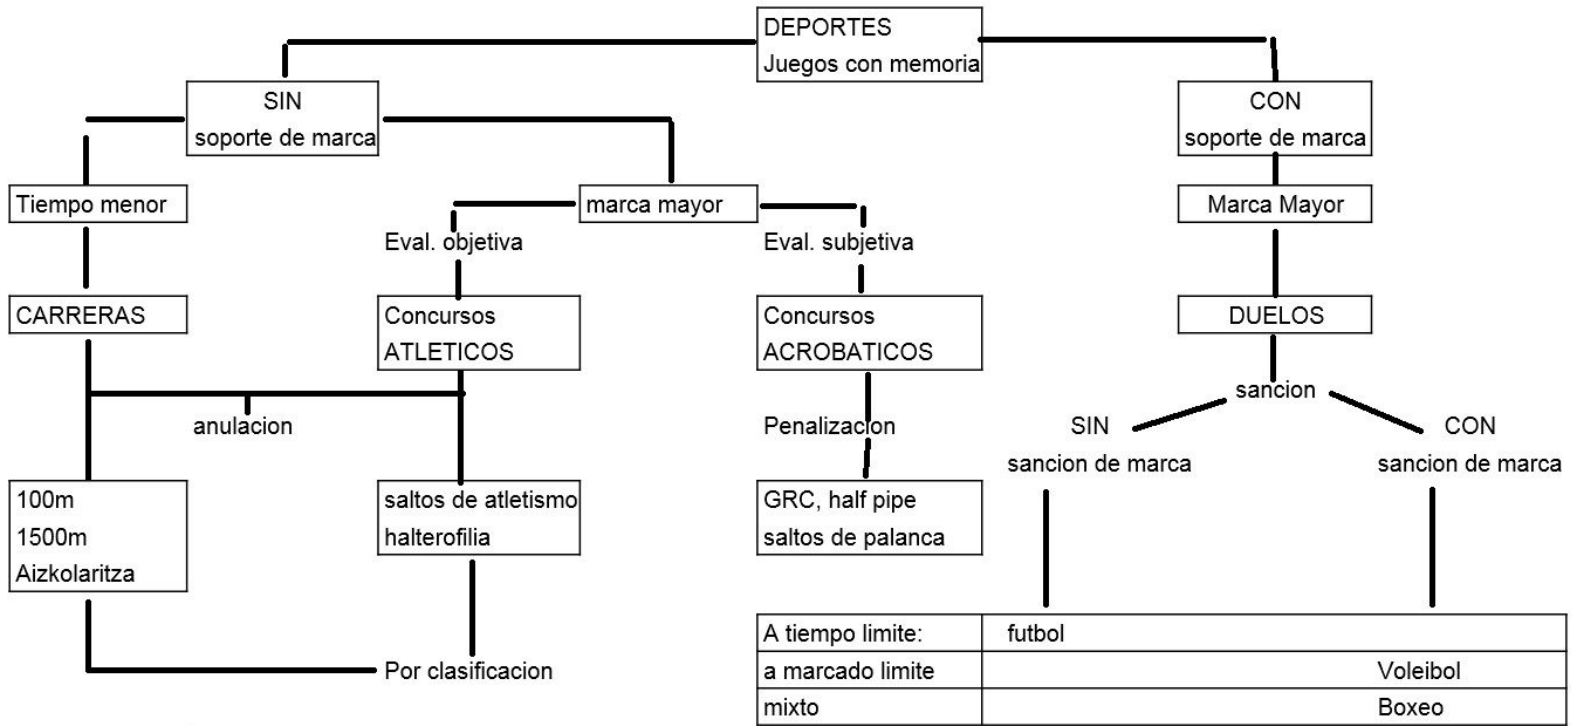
DEPORTES
Juegos con memoria

SIN
soporte de marca

CON
soporte de marca

Tiempo menor

marca mayor

Marca Mayor

Eval. objetiva

Eval. subjetiva

CARRERAS

Concursos
ATLETICOS

Concursos
ACROBATICOS

DUELOS

sancion

anulacion

Penalizacion

SIN
sancion de marca

CON
sancion de marca

100m
1500m
Aizkolaritza

saltos de atletismo
halterofilia

GRC, half pipe
saltos de palanca

Por clasificacion

| A tiempo limite: | futbol |
|---|---|
| a marcado limite | Voleibol |
| mixto | Boxeo |